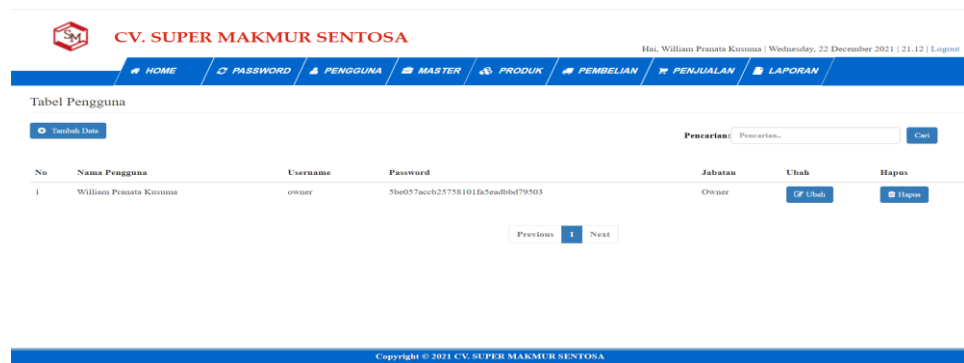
SM

CV. SUPER MAKMUR SENTOSA

Hai, William Pranata Kusuma | Wednesday, 22 December 2021 | 21.12 | Logout

HOME PASSWORD PENGGUNA MASTER PRODUK PEMBELIAN PENJUALAN LAPORAN

Tabel Pengguna

Tambah Data

Pencarian: Pencarian.. Cari

| No | Nama Pengguna | Username | Password | Jabatan | Ubah | Hapus |
|---|---|---|---|---|---|---|
| 1 | William Pranata Kusuma | owner | 5be057accb25758101fa5eadbbd79503 | Owner | Ubah | Hapus |

Previous 1 Next

Copyright © 2021 CV. SUPER MAKMUR SENTOSA